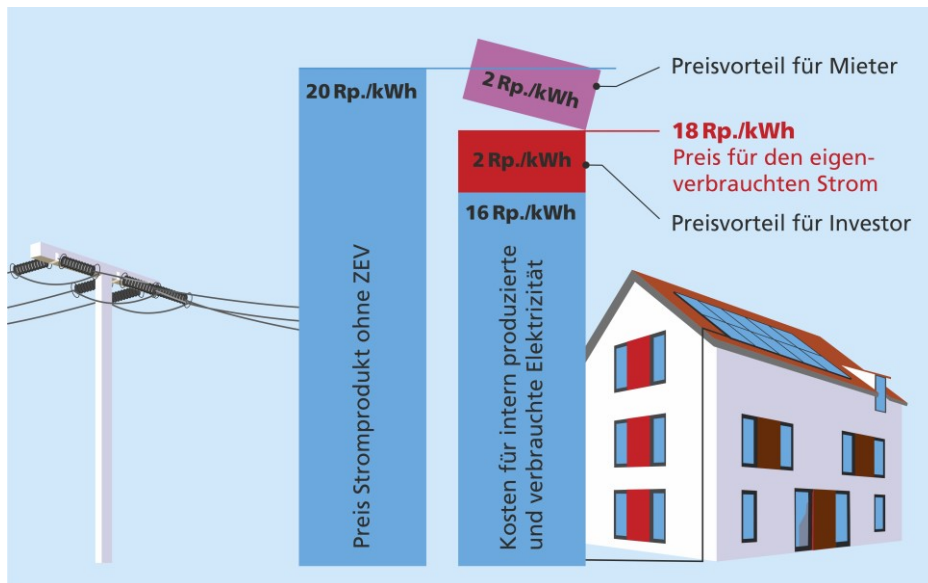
20 Rp./kWh

Preis Stromprodukt ohne ZEV

2 Rp./kWh

Preisvorteil für Mieter

18 Rp./kWh
Preis für den eigenverbrauchten Strom

2 Rp./kWh

16 Rp./kWh

Preisvorteil für Investor

Kosten für intern produzierte und verbrauchte Elektrizität